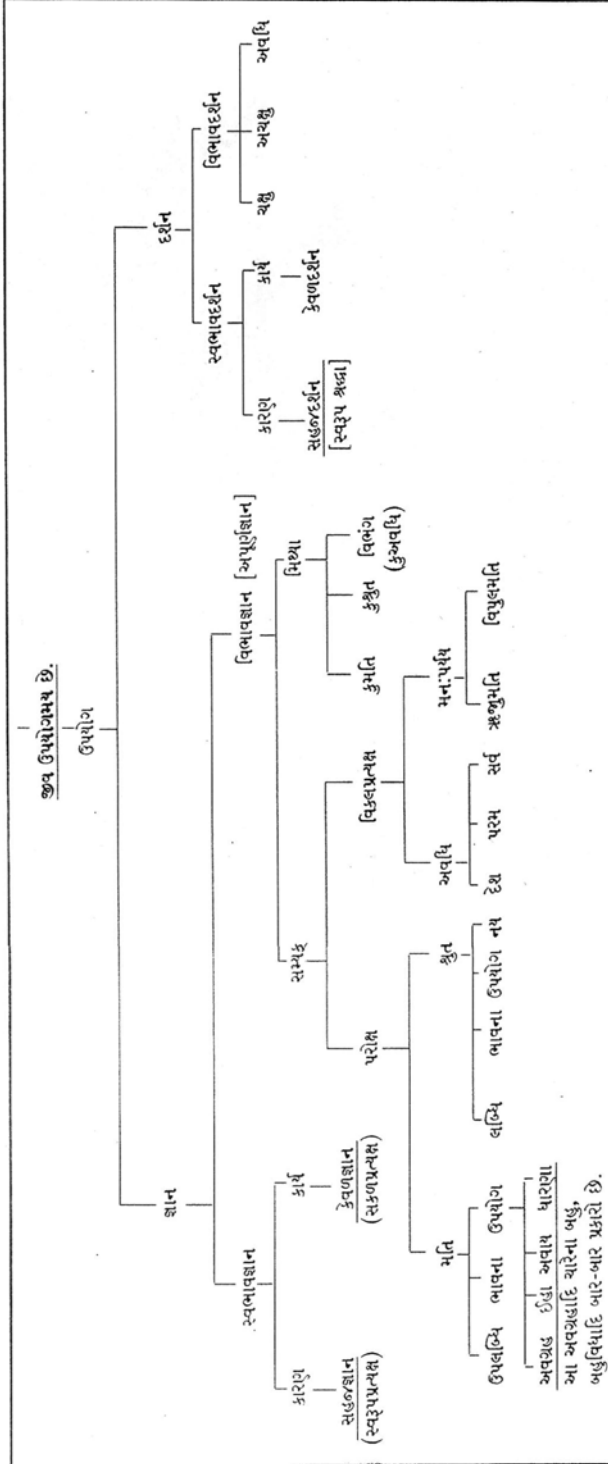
જીવ ઉપયોગમય છે.
ઉપયોગ

જ્ઞાન

સ્વભાવજ્ઞાન
કારણ
સહજજ્ઞાન
(સ્વરૂપપ્રત્યક્ષ)
કાર્ય
કેવળજ્ઞાન
(સકળપ્રત્યક્ષ)

વિભાવજ્ઞાન [અપૂર્ણજ્ઞાન]
સમ્યક્
પરોક્ષ
મતિ
ઉપલબ્ધિ ભાવના ઉપયોગ
અવગ્રહ ઈહા અવાય ધારણા
આ અવગ્રહાદિ ચારેના બહુ, બહુવિધાદિ બાર-બાર પ્રકારો છે.
શ્રુત
લબ્ધિ ભાવના ઉપયોગ નય
વિકલપ્રત્યક્ષ
અવધિ
દેશ પરમ સર્વ
મનઃપર્યય
ઋજુમતિ વિપુલમતિ
મિથ્યા
કુમતિ કુશ્રુત વિભંગ (કુઅવધિ)

દર્શન

સ્વભાવદર્શન
કારણ
સહજદર્શન
[સ્વરૂપ શ્રદ્ધા]
કાર્ય
કેવળદર્શન

વિભાવદર્શન
ચક્ષુ અચક્ષુ અવધિ